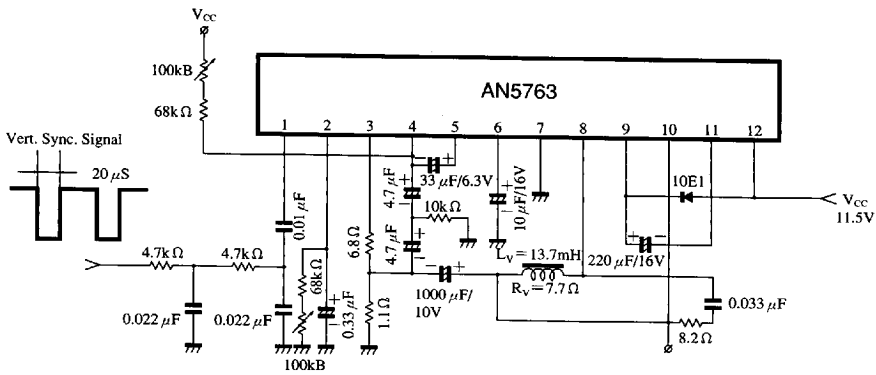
$V_{CC}$

100kB

68kΩ

AN5763

1 2 3 4 5 6 7 8 9 10 11 12

Vert. Sync. Signal

20 μS

0.01 μF

33 μF/6.3V

10E1

$V_{CC}$
11.5V

4.7 μF

10kΩ

10 μF/16V

4.7 μF

6.8 Ω

4.7kΩ

4.7kΩ

68kΩ

0.33 μF

1.1 Ω

1000 μF/
10V

$L_V$ = 13.7mH

$R_V$ = 7.7 Ω

220 μF/16V

0.033 μF

0.022 μF

0.022 μF

100kB

8.2 Ω